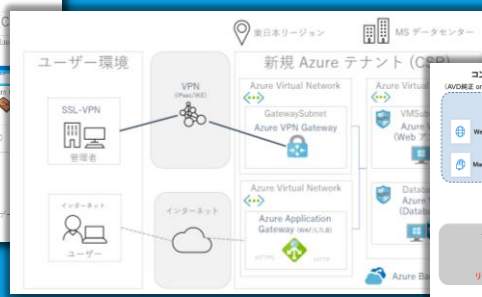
東日本リージョン

MS データセンター

ユーザー環境

VPN
(IPsec/IKE)

新規 Azure テナント (CSP)

Azure Virtual Network

GatewaySubnet
Azure VPN Gateway

Azure Virtual Network

VMSub
Azure
(Web

SSL-VPN

管理者

インターネット

ユーザー

インターネット

Azure Virtual Network

Azure Application Gateway (WAF/ル...)

HTTPS

HTTP

Databa
Azure
(Databa

Azure Ba

コン
(AVD経由 or

We

Ma

リ